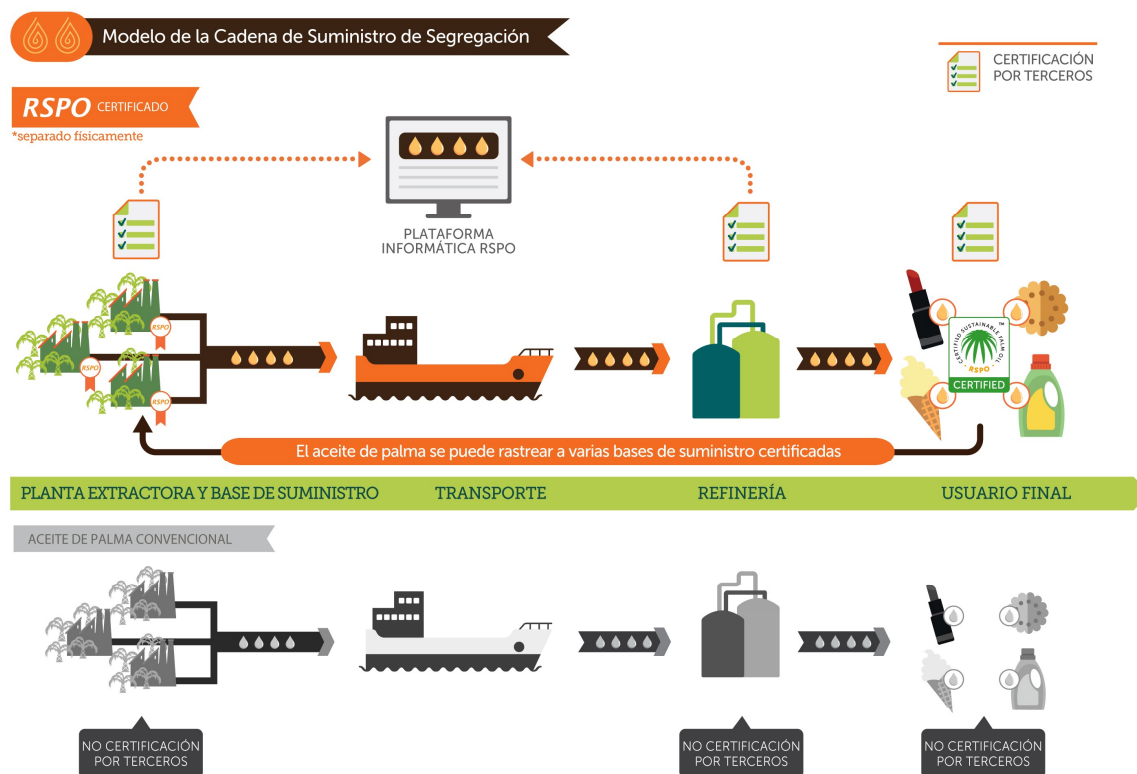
Modelo de la Cadena de Suministro de Segregación

CERTIFICACIÓN POR TERCEROS

RSPO CERTIFICADO

*separado físicamente

PLATAFORMA INFORMÁTICA RSPO

RSPO

RSPO

RSPO

CERTIFIED SUSTAINABLE PALM OIL RSPO CERTIFIED

El aceite de palma se puede rastrear a varias bases de suministro certificadas

PLANTA EXTRACTORA Y BASE DE SUMINISTRO

TRANSPORTE

REFINERÍA

USUARIO FINAL

ACEITE DE PALMA CONVENCIONAL

NO CERTIFICACIÓN POR TERCEROS

NO CERTIFICACIÓN POR TERCEROS

NO CERTIFICACIÓN POR TERCEROS